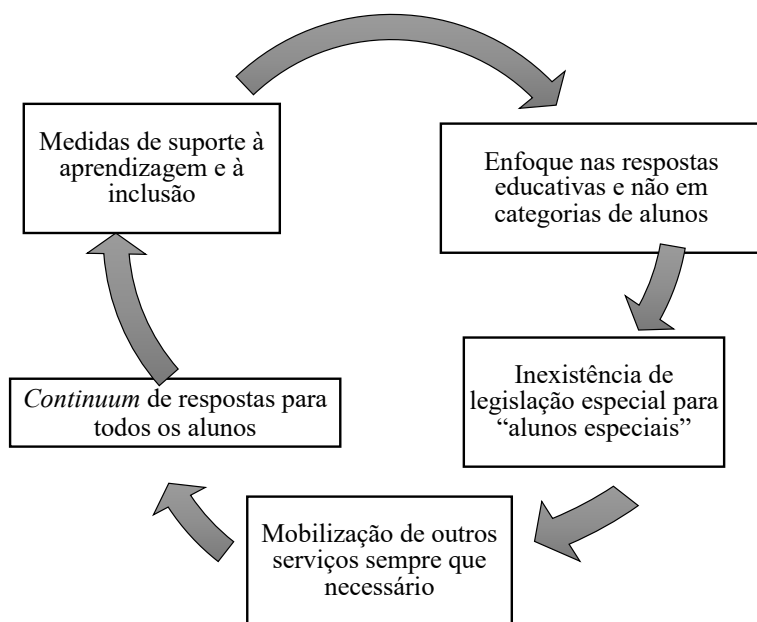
Medidas de suporte à aprendizagem e à inclusão

Enfoque nas respostas educativas e não em categorias de alunos

Inexistência de legislação especial para "alunos especiais"

Mobilização de outros serviços sempre que necessário

*Continuum* de respostas para todos os alunos